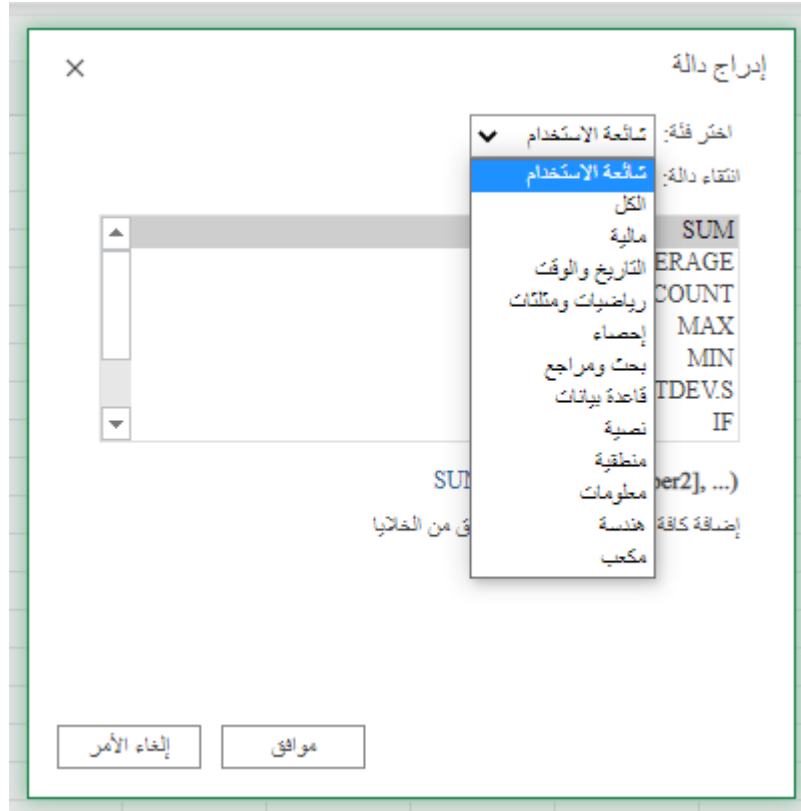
إدراج دالة

اختر فئة: شائعة الاستخدام

انتقاء دالة:

شائعة الاستخدام
الكل
مالية
التاريخ والوقت
رياضيات ومثلثات
إحصاء
بحث ومراجع
قاعدة بيانات
نصية
منطقية
معلومات
هندسة
مكعب

SUM
ERAGE
COUNT
MAX
MIN
TDEV.S
IF

SUM

ber2], ...)

إضافة كافة

ق من الخلايا

موافق

إلغاء الأمر